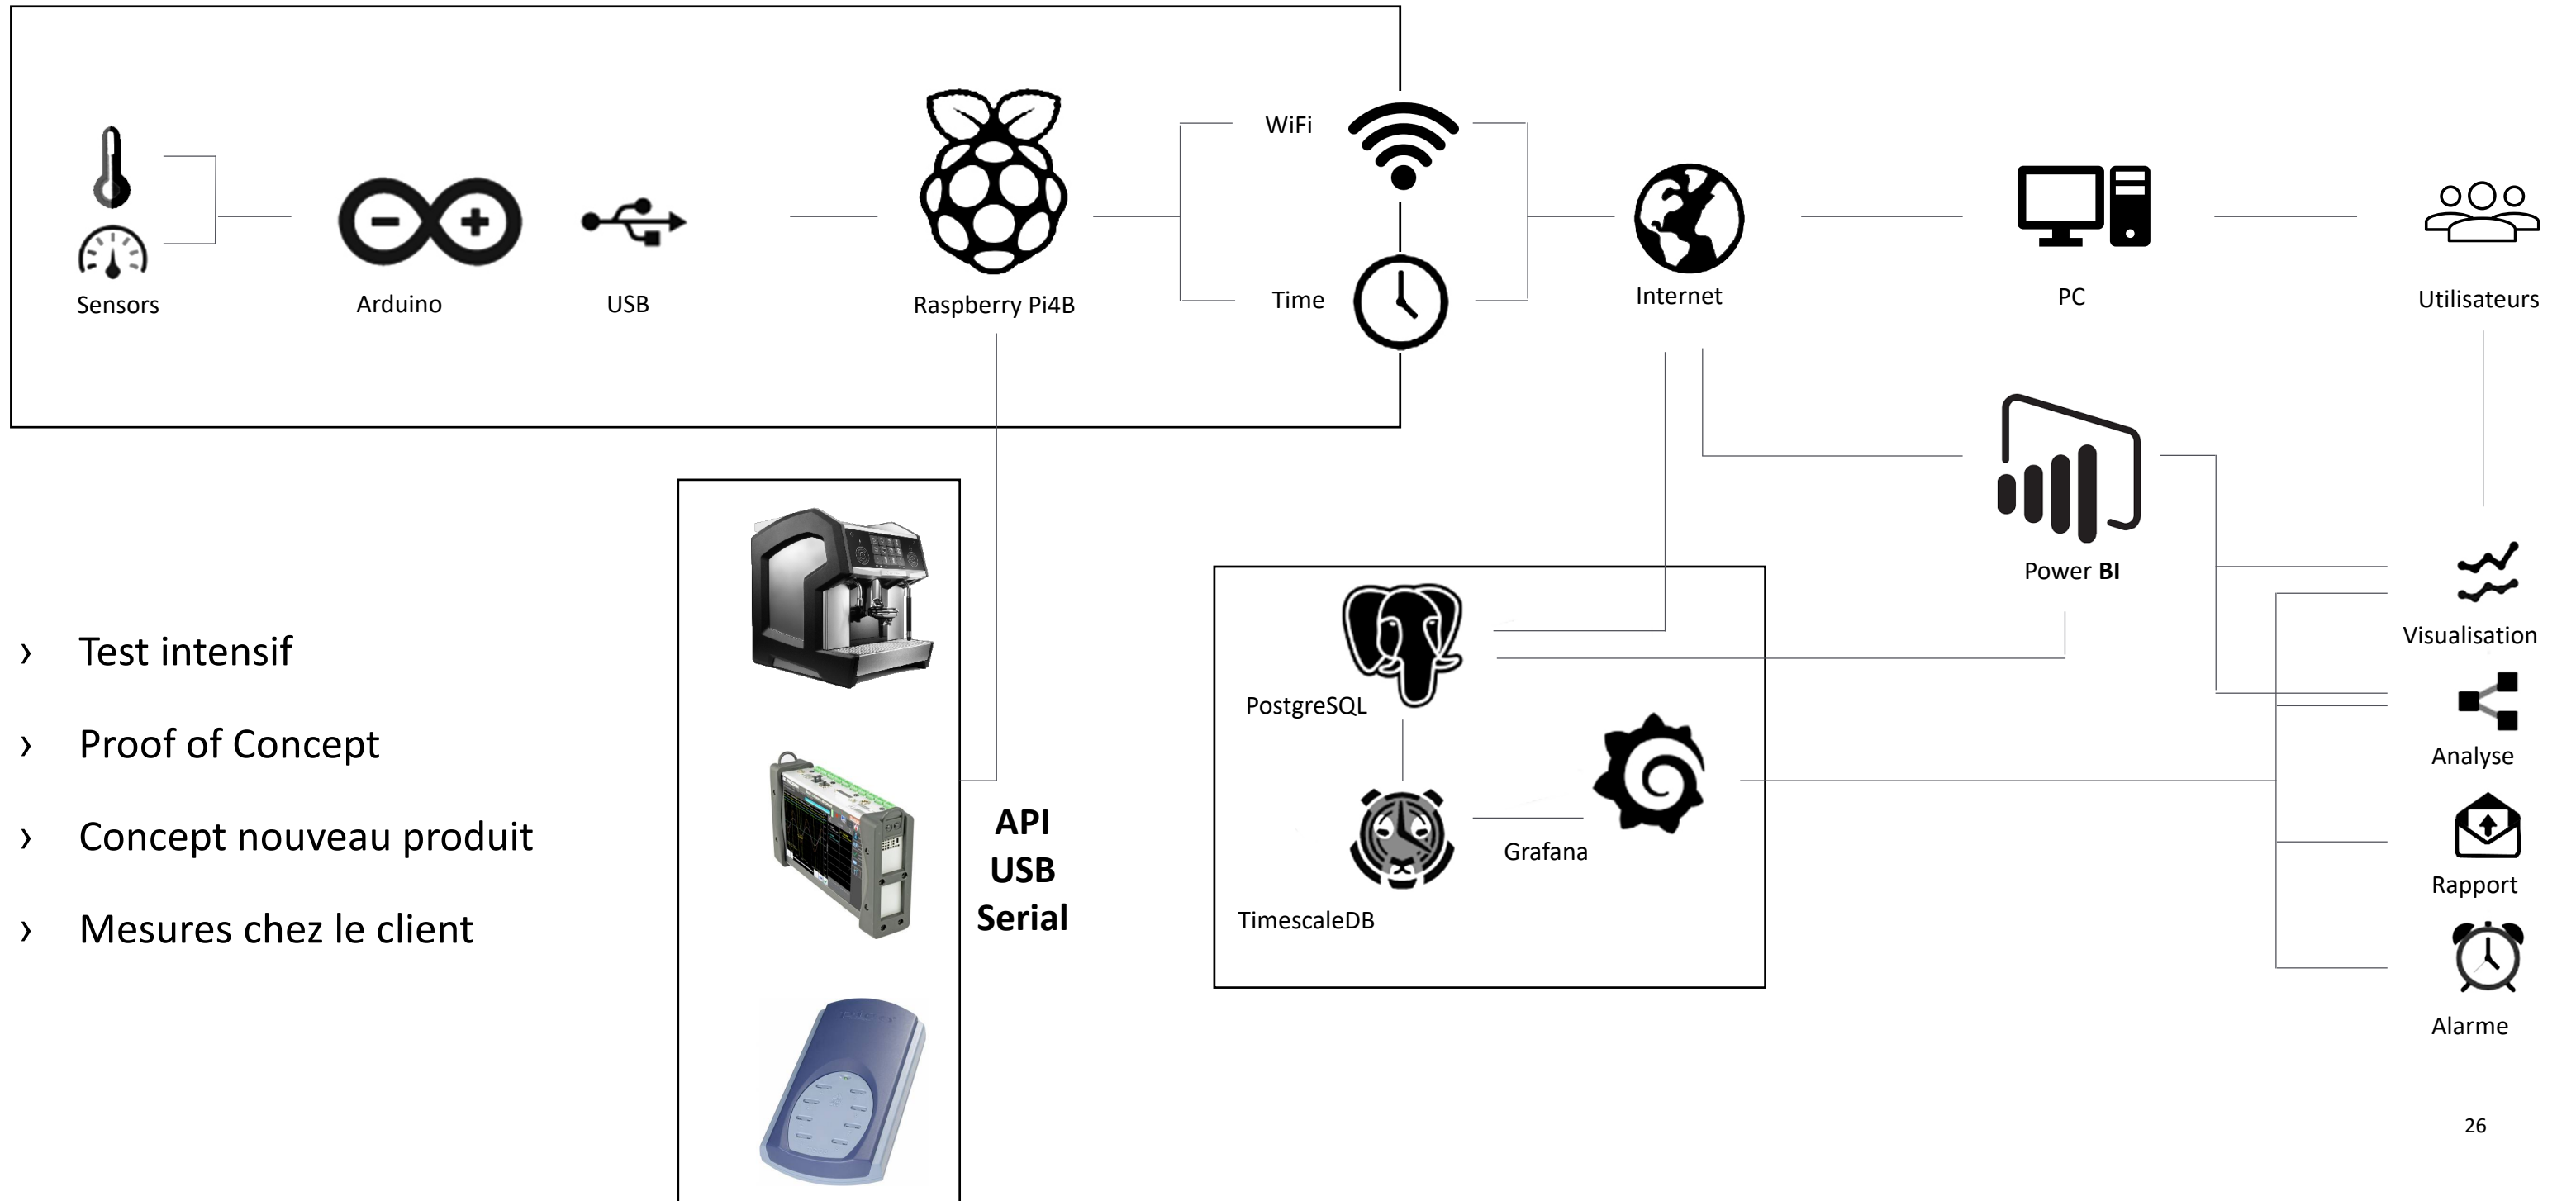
Sensors

Arduino

USB

Raspberry Pi4B

WiFi

Time

Internet

PC

Utilisateurs

Power BI

Visualisation

Analyse

Rapport

Alarme

PostgreSQL

TimescaleDB

Grafana

API
USB
Serial

› Test intensif

› Proof of Concept

› Concept nouveau produit

› Mesures chez le client

26